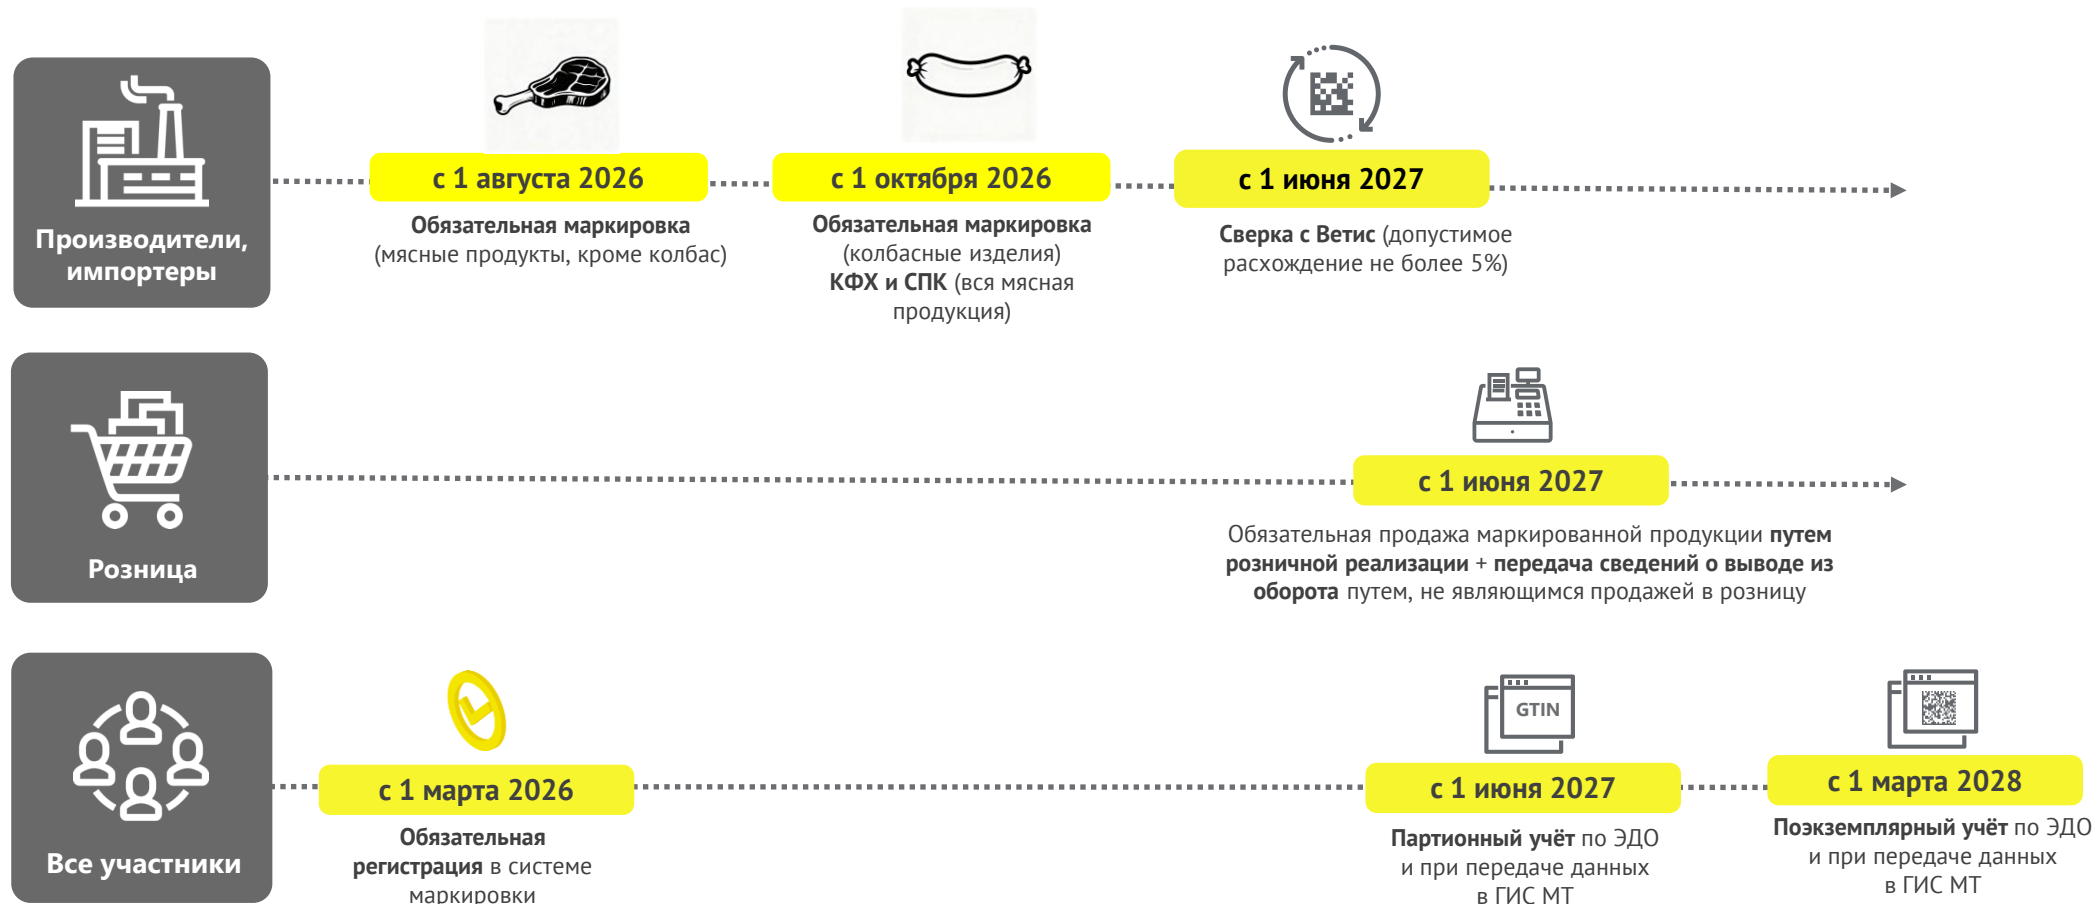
Производители, импортеры

с 1 августа 2026

Обязательная маркировка (мясные продукты, кроме колбас)

с 1 октября 2026

Обязательная маркировка (колбасные изделия) КФХ и СПК (вся мясная продукция)

с 1 июня 2027

Сверка с Ветис (допустимое расхождение не более 5%)

Розница

с 1 июня 2027

Обязательная продажа маркированной продукции путем розничной реализации + передача сведений о выводе из оборота путем, не являющимся продажей в розницу

Все участники

с 1 марта 2026

Обязательная регистрация в системе маркировки

GTIN

с 1 июня 2027

Партионный учёт по ЭДО и при передаче данных в ГИС МТ

с 1 марта 2028

Поэкземплярный учёт по ЭДО и при передаче данных в ГИС МТ